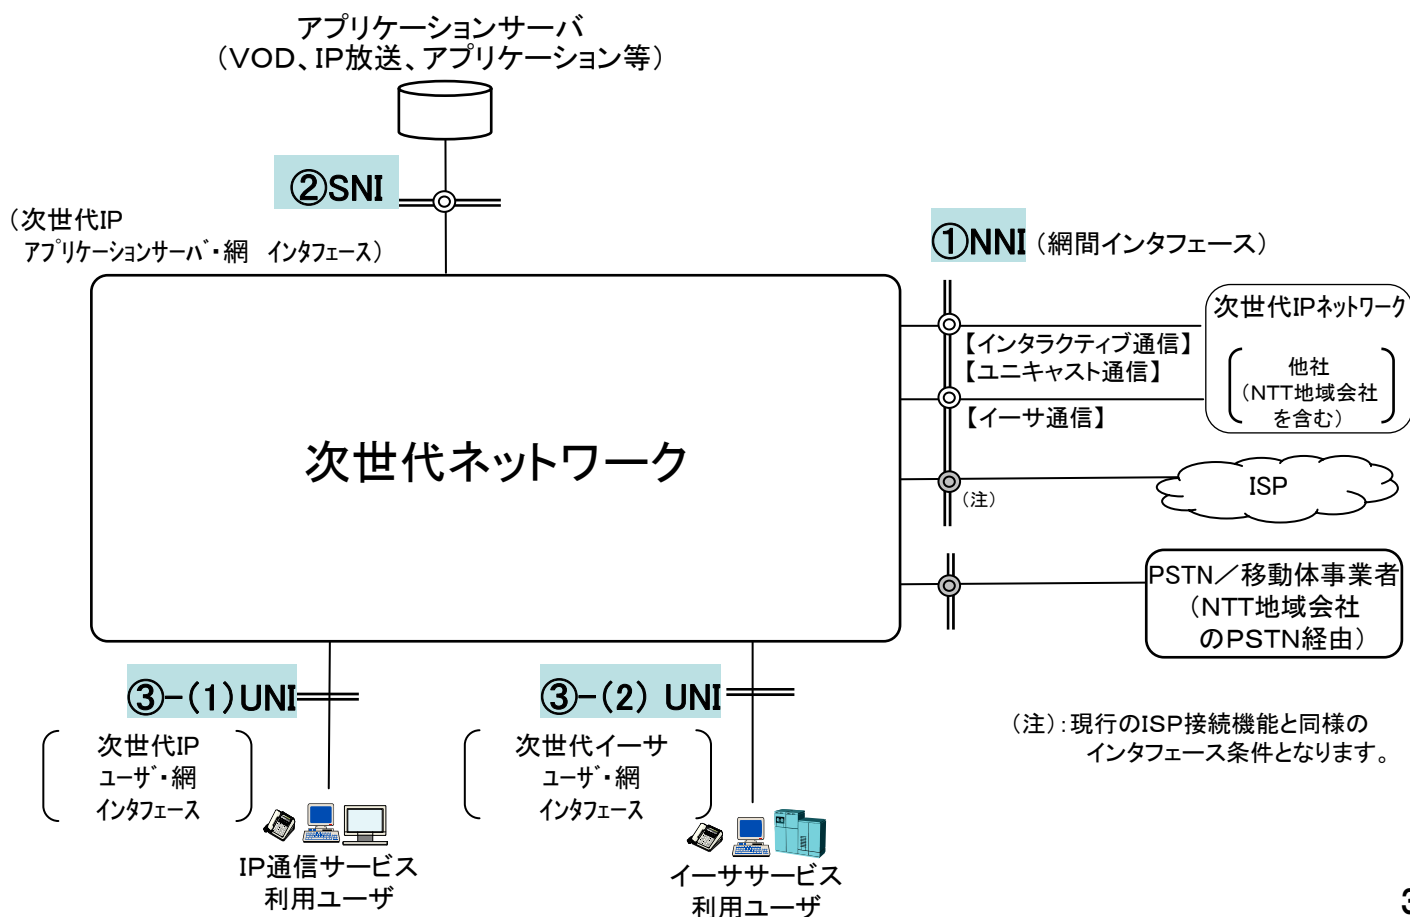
アプリケーションサーバ
（VOD、IP放送、アプリケーション等）

②SNI
（次世代IP
アプリケーションサーバ・網　インタフェース）

①NNI（網間インタフェース）

次世代IPネットワーク
他社
（NTT地域会社
を含む）

【インタラクティブ通信】
【ユニキャスト通信】
【イーサ通信】

次世代ネットワーク

ISP
（注）

PSTN／移動体事業者
（NTT地域会社
のPSTN経由）

③−（1）UNI
次世代IP
ユーザ・網
インタフェース

③−（2） UNI
次世代イーサ
ユーザ・網
インタフェース

（注）：現行のISP接続機能と同様の
インタフェース条件となります。

IP通信サービス
利用ユーザ

イーササービス
利用ユーザ

3